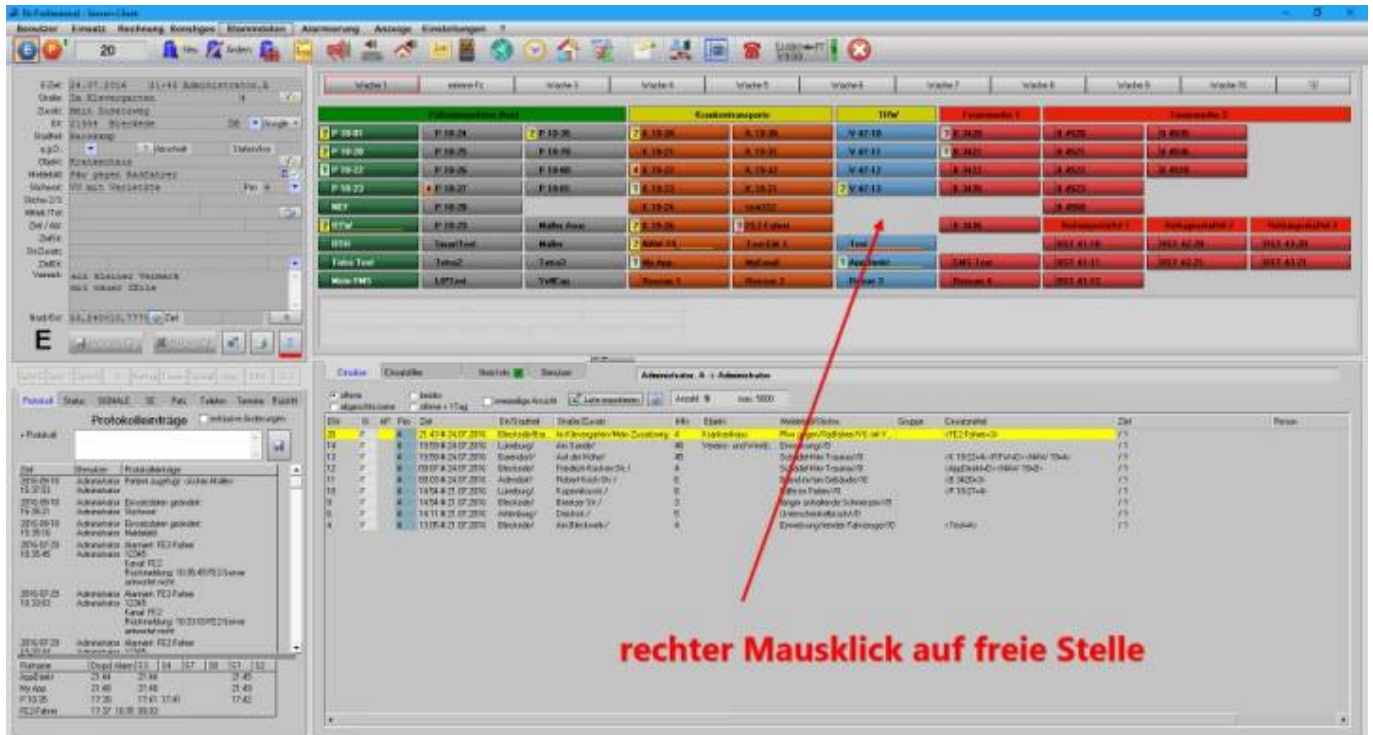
Benutzer Einsatz Rechnung Konsilgpo Alarmmasken Alarmierung Anzeige Einstellungen ?

20

E-Zeit 24.07.2016 21:45 Administrator.A
Straße Im Klevergarten
Zusatz Mein Zusatzweg
Ort 21394 Bleckede
Objekt Krankenhaus
Meldebild Pkw gegen Radfahrer
Stichwort VU mit Verletzte
Vermerk ein kleiner Vermerk mit neuer Zeile

E

Protokolleinträge

Wache 1 | Wache 2 | Wache 3 | Wache 4 | Wache 5 | Wache 6 | Wache 7 | Wache 8 | Wache 9 | Wache 10

Krankentransporte | Feuerwehr 1 | Feuerwehr 2

P 10-01 | P 10-24 | P 10-35
P 10-20 | P 10-25
P 10-22 | P 10-26
P 10-23 | P 10-27
NEF | P 10-28
RTW | P 10-29
RTH | Tetra Test
Meln FMS

V 47-10
V 47-11
V 47-12
V 47-13

SMS Test

Einsätze | Einsatzliste | Sonstige

Administrator, A -> Administrator

| Ein | | Zeit | Ort/Stadtteil | Straße/Zusatz | Stichw. | Meldebild/Stichw. | Gruppe | Einsatzmittel | Ziel |
|---|---|---|---|---|---|---|---|---|---|
| 20 | | 21:43 24.07.2016 | Bleckede | Im Klevergarten/Mein Zusatzweg | 4 | Krankenhaus | Pkw gegen Radfahrer/VU mit V... | | FE2 Fahrer |
| 14 | | 19:59 24.07.2016 | Lüneburg/ | Am Sande/ | | | | | |
| 13 | | 19:59 24.07.2016 | Barendorf/ | Auf der Höhe/ | | | | | |
| 12 | | 09:07 24.07.2016 | Bleckede/ | Friedrich-Kücken-Str./ | | | | | |
| 11 | | 09:03 24.07.2016 | Adendorf/ | Robert-Koch-Str./ | | | | | |
| 10 | | 14:54 21.07.2016 | Lüneburg/ | Kaperniksweg/ | | | | | |
| 9 | | 14:54 21.07.2016 | Bleckede/ | Breetzer Str./ | | | | | |
| 6 | | 14:11 21.07.2016 | Artlenburg/ | Dreieck/ | | | | | |
| 4 | | 13:05 21.07.2016 | Bleckede/ | Am Elbdeich/ | | | | | |

rechter Mausklick auf freie Stelle